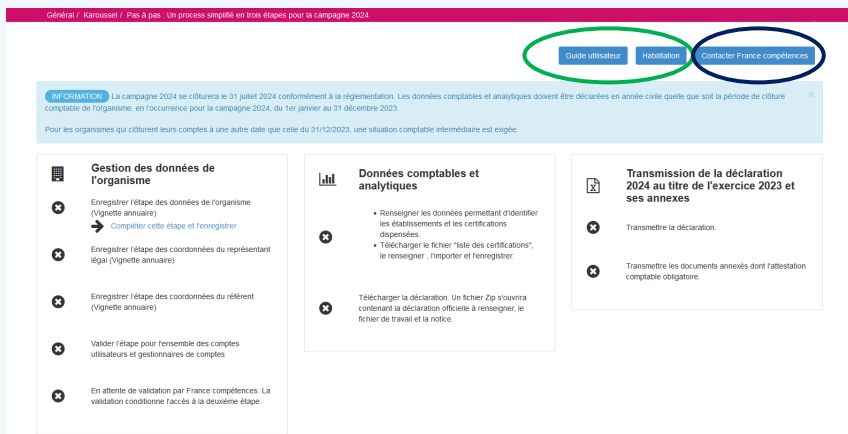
Général / Karoussel / Pas à pas : Un process simplifié en trois étapes pour la campagne 2024

Guide utilisateur Habilitation Contacter France compétences

INFORMATION La campagne 2024 se clôturera le 31 juillet 2024 conformément à la réglementation. Les données comptables et analytiques doivent être déclarées en année civile quelle que soit la période de clôture comptable de l'organisme, en l'occurrence pour la campagne 2024, du 1er janvier au 31 décembre 2023.

Pour les organismes qui clôturent leurs comptes à une autre date que celle du 31/12/2023, une situation comptable intermédiaire est exigée.

×

Gestion des données de l'organisme

Enregistrer l'étape des données de l'organisme (Vignette annuaire)

Compléter cette étape et l'enregistrer

Enregistrer l'étape des coordonnées du représentant légal (Vignette annuaire)

Enregistrer l'étape des coordonnées du référent (Vignette annuaire)

Valider l'étape pour l'ensemble des comptes utilisateurs et gestionnaires de comptes

En attente de validation par France compétences. La validation conditionne l'accès à la deuxième étape.

Données comptables et analytiques

• Renseigner les données permettant d'identifier les établissements et les certifications dispensées.
• Télécharger le fichier "liste des certifications", le renseigner , l'importer et l'enregistrer.

Télécharger la déclaration. Un fichier Zip s'ouvrira contenant la déclaration officielle à renseigner, le fichier de travail et la notice.

Transmission de la déclaration 2024 au titre de l'exercice 2023 et ses annexes

Transmettre la déclaration.

Transmettre les documents annexés dont l'attestation comptable obligatoire.